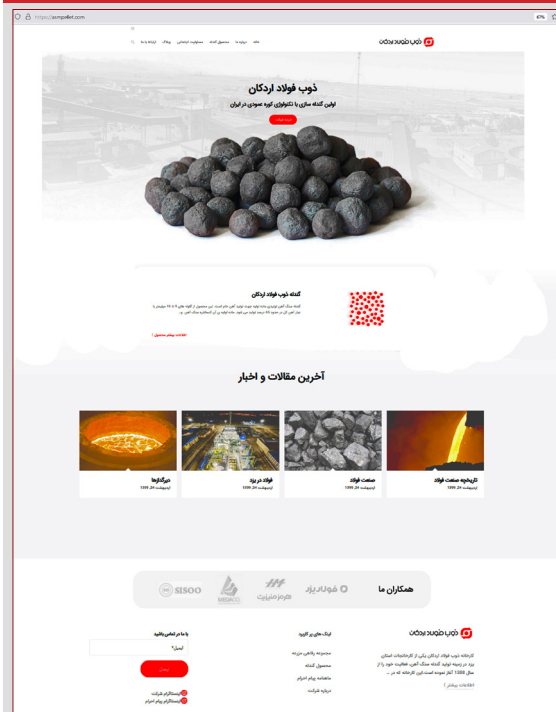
https://asmpellet.com

67%

ذوب فولاد اردکان

خانه  درباره ما  محصول کنسانتره  مسئولیت اجتماعی  وبلاگ  ارتباط با ما

ذوب فولاد اردکان

اولین کندله سازی با تکنولوژی کوره عمودی در ایران

درباره شرکت

گندله ذوب فولاد اردکان

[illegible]

اطلاعات بیشتر محصول

آخرین مقالات و اخبار

تاریخچه صنعت فولاد
اردیبهشت 24, 1399

صنعت فولاد
اردیبهشت 24, 1399

فولاد در یزد
اردیبهشت 24, 1399

دیرگدازها
اردیبهشت 24, 1399

همکاران ما

فولاد یزد

هرمز

SISOO

ذوب فولاد اردکان

کارخانه ذوب فولاد اردکان یکی از کارخانجات استان یزد در زمینه تولید کندله سنگ آهن، فعالیت خود را از سال 1389 آغاز نموده است.این کارخانه که در ...

اطلاعات بیشتر

لینک های پر کاربرد

مجموعه رفاهی مزرعه

محصول کندله

ماهنامه پیام امرام

درباره شرکت

با ما در تماس باشید

ایمیل*

ارسال

اینستاگرام شرکت

اینستاگرام پیام امرام